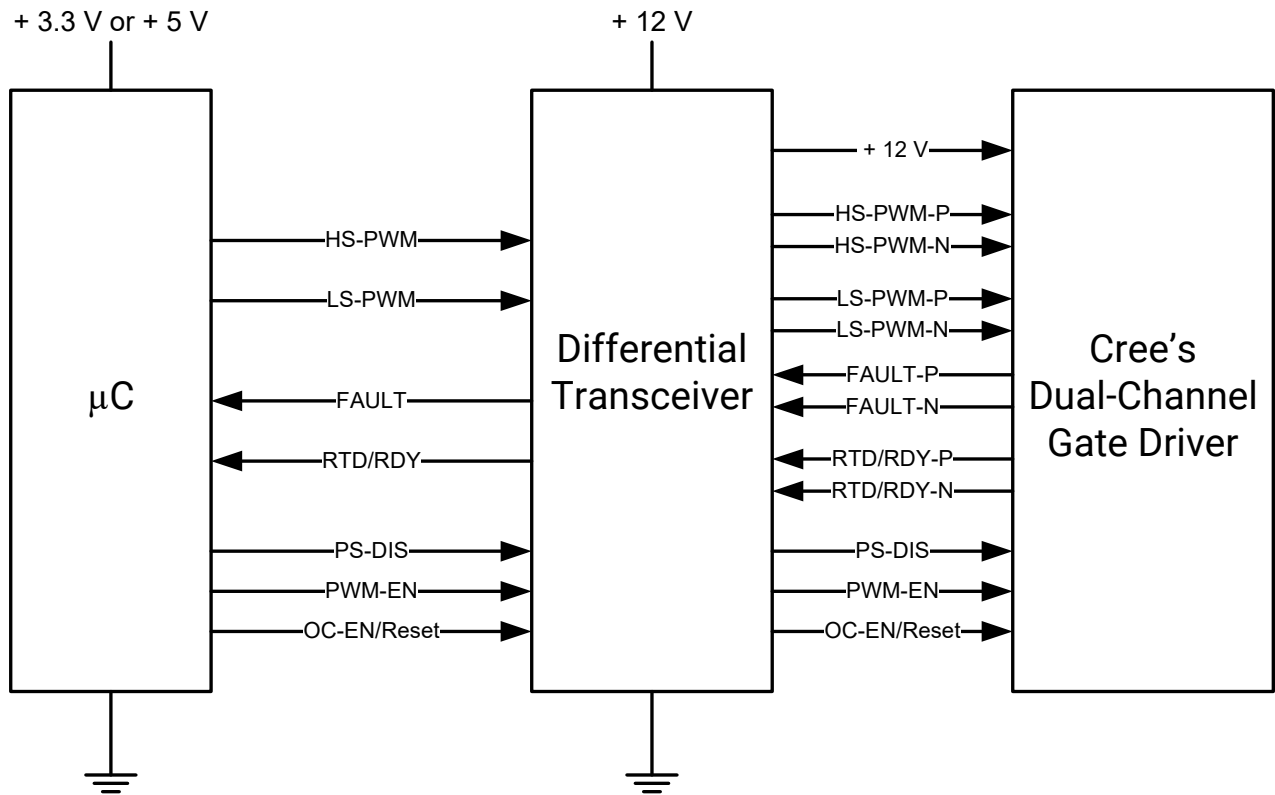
+ 3.3 V or + 5 V

+ 12 V

μC

HS-PWM

LS-PWM

FAULT

RTD/RDY

PS-DIS

PWM-EN

OC-EN/Reset

Differential Transceiver

+ 12 V

HS-PWM-P

HS-PWM-N

LS-PWM-P

LS-PWM-N

FAULT-P

FAULT-N

RTD/RDY-P

RTD/RDY-N

PS-DIS

PWM-EN

OC-EN/Reset

Cree's Dual-Channel Gate Driver